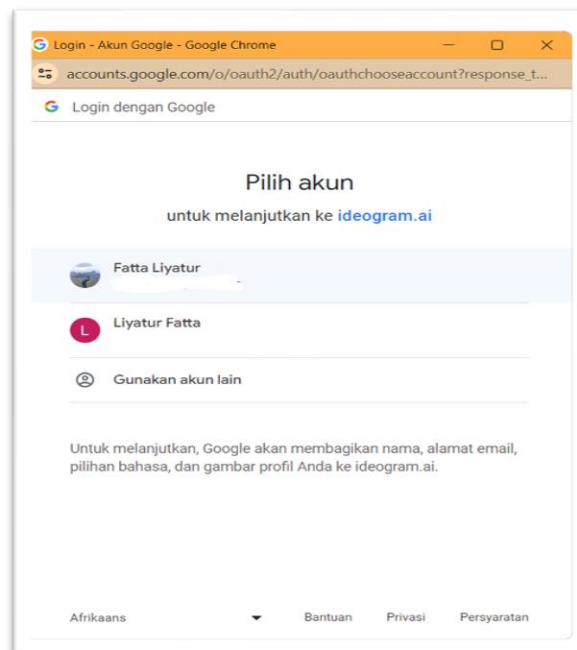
Login - Akun Google - Google Chrome

accounts.google.com/o/oauth2/auth/oauthchooseaccount?response_t...

Login dengan Google

Pilih akun

untuk melanjutkan ke ideogram.ai

Fatta Liyatur

L Liyatur Fatta

Gunakan akun lain

Untuk melanjutkan, Google akan membagikan nama, alamat email, pilihan bahasa, dan gambar profil Anda ke ideogram.ai.

Afrikaans

Bantuan Privasi Persyaratan